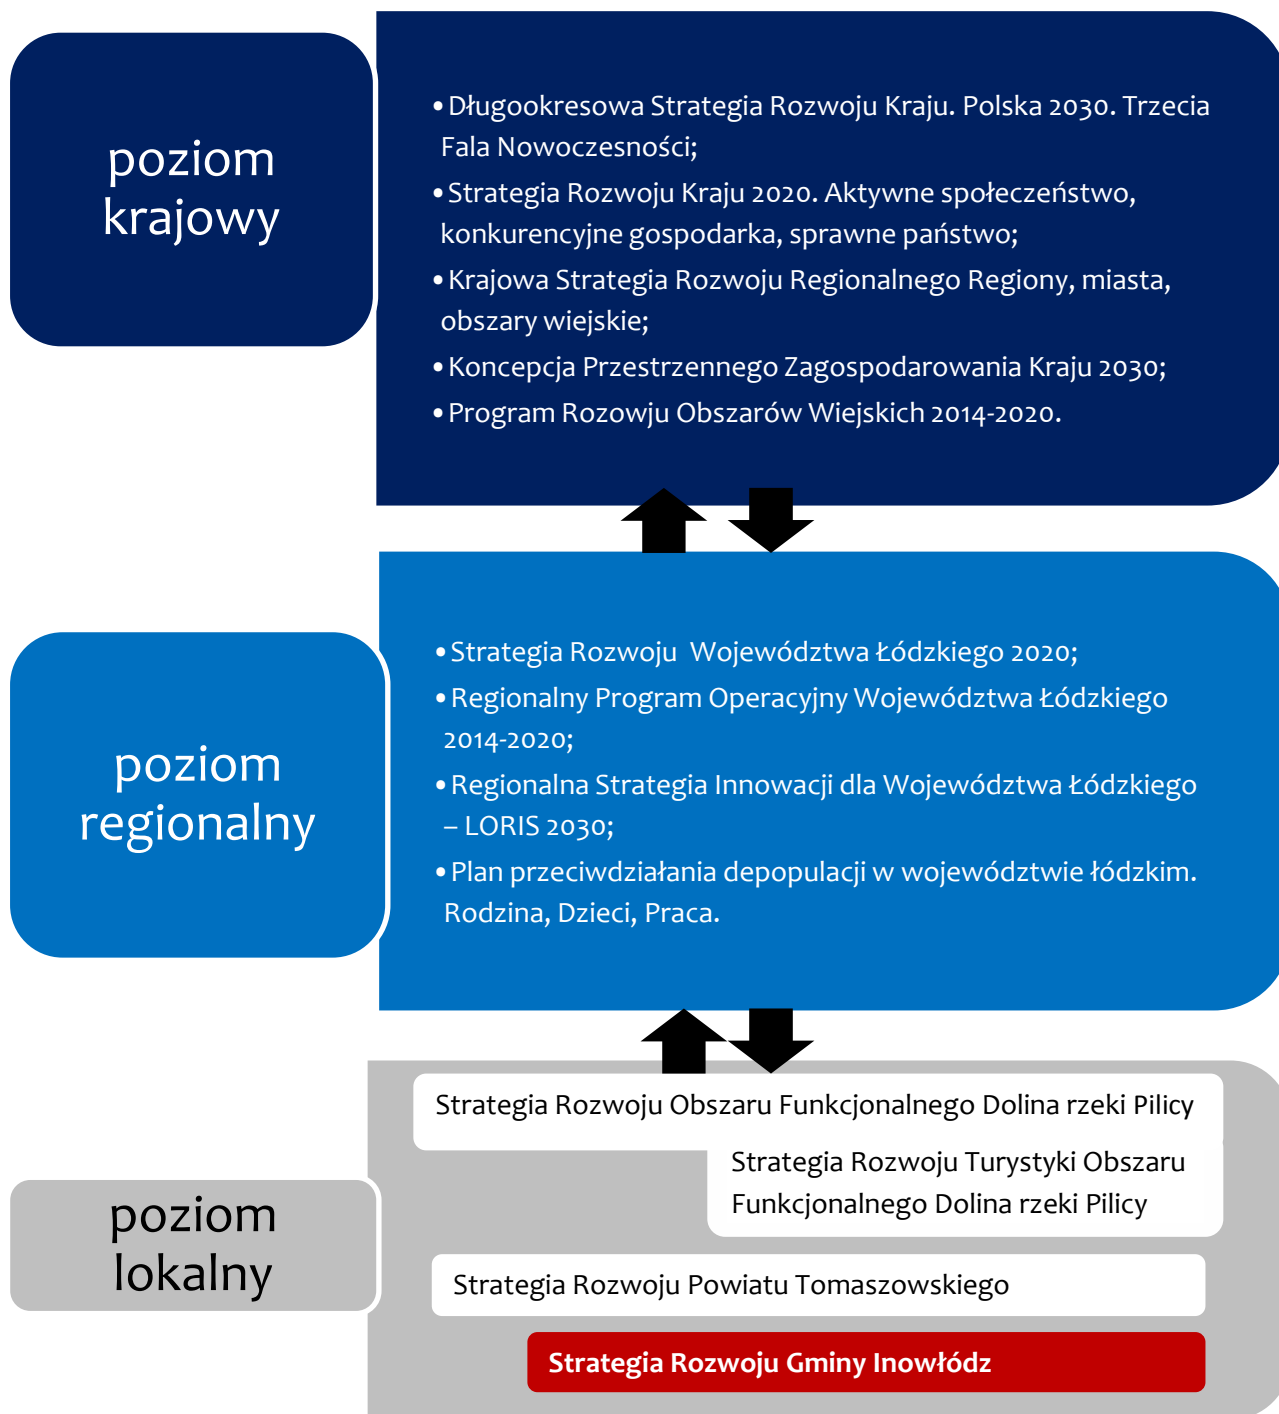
poziom krajowy

• Długookresowa Strategia Rozwoju Kraju. Polska 2030. Trzecia Fala Nowoczesności;
• Strategia Rozwoju Kraju 2020. Aktywne społeczeństwo, konkurencyjne gospodarka, sprawne państwo;
• Krajowa Strategia Rozwoju Regionalnego Regiony, miasta, obszary wiejskie;
• Koncepcja Przestrzennego Zagospodarowania Kraju 2030;
• Program Rozowju Obszarów Wiejskich 2014-2020.

poziom regionalny

• Strategia Rozwoju Województwa Łódzkiego 2020;
• Regionalny Program Operacyjny Województwa Łódzkiego 2014-2020;
• Regionalna Strategia Innowacji dla Województwa Łódzkiego – LORIS 2030;
• Plan przeciwdziałania depopulacji w województwie łódzkim. Rodzina, Dzieci, Praca.

poziom lokalny

Strategia Rozwoju Obszaru Funkcjonalnego Dolina rzeki Pilicy

Strategia Rozwoju Turystyki Obszaru Funkcjonalnego Dolina rzeki Pilicy

Strategia Rozwoju Powiatu Tomaszowskiego

Strategia Rozwoju Gminy Inowłódz